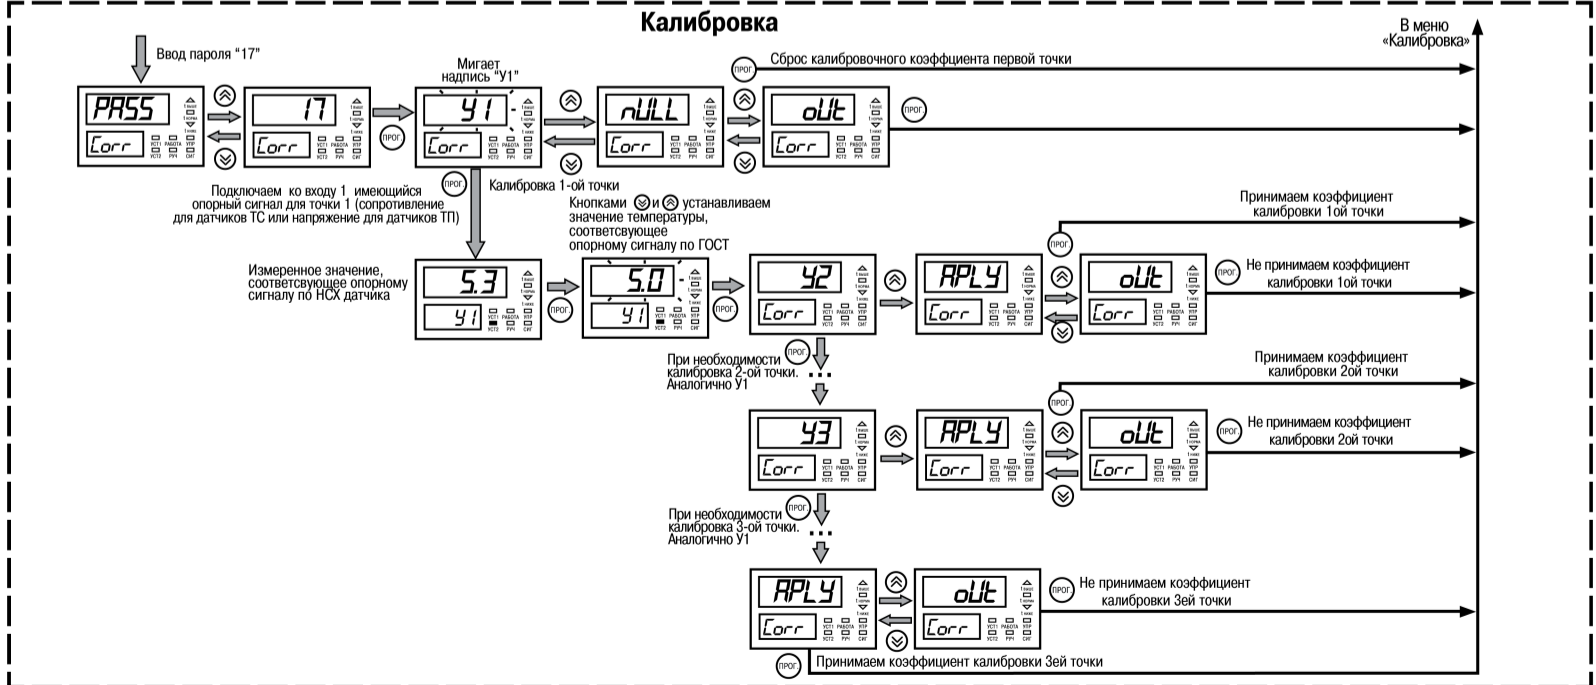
Калибровка

В меню «Калибровка»

Ввод пароля "17"

PASS
Corr

17
Corr

Мигает надпись "У1"

У1
Corr

nULL
Corr

oUt
Corr

ПРОГ

Сброс калибровочного коэффциента первой точки

Подключаем ко входу 1 имеющийся опорный сигнал для точки 1 (сопротивление для датчиков ТС или напряжение для датчиков ТП)

Калибровка 1-ой точки

Кнопками и устанавливаем значение температуры, соответсвующее опорному сигналу по ГОСТ

Измеренное значение, соответсвующее опорному сигналу по НСХ датчика

5.3
У1

5.0
У1

У2
Corr

APLY
Corr

oUt
Corr

Принимаем коэффициент калибровки 1ой точки

Не принимаем коэффициент калибровки 1ой точки

При необходимости калибровка 2-ой точки. Аналогично У1

У3
Corr

APLY
Corr

oUt
Corr

Принимаем коэффициент калибровки 2ой точки

Не принимаем коэффициент калибровки 2ой точки

При необходимости калибровка 3-ой точки. Аналогично У1

APLY
Corr

oUt
Corr

Не принимаем коэффициент калибровки 3ей точки

Принимаем коэффициент калибровки 3ей точки

УСТ1 УСТ2 РАБОТА РУЧ УПР СИГ